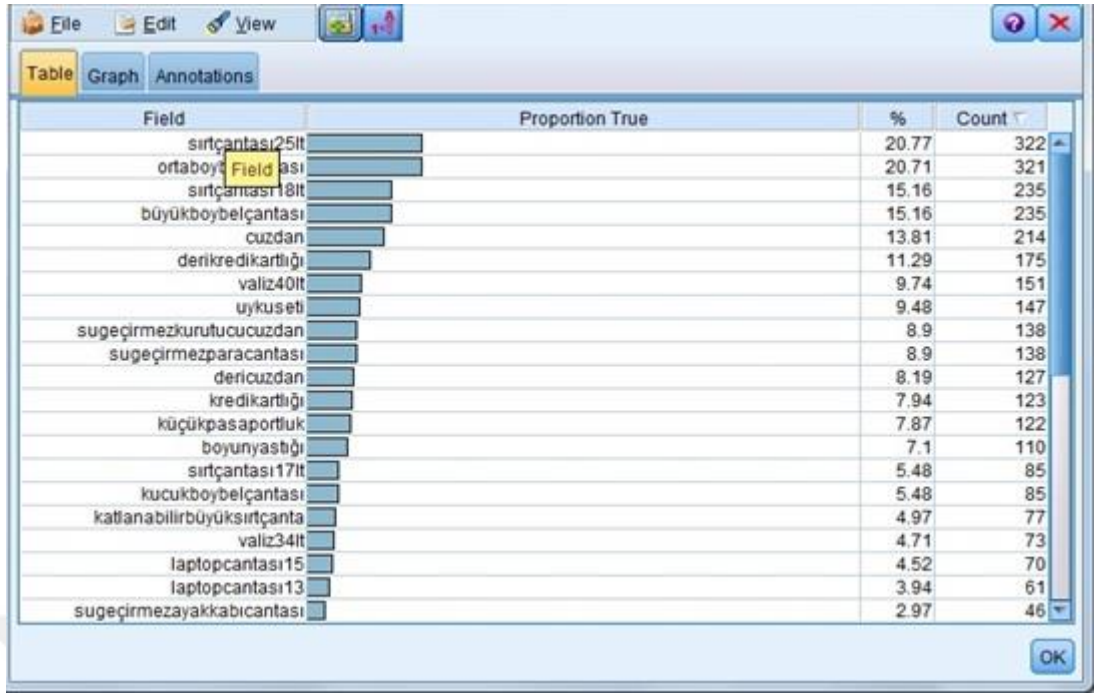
File Edit View

Table Graph Annotations

| Field | Proportion True | % | Count |
|---|---|---|---|
| sırtçantası25lt | | 20.77 | 322 |
| ortaboy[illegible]ası | | 20.71 | 321 |
| sırtçantası18lt | | 15.16 | 235 |
| büyükboybelçantası | | 15.16 | 235 |
| cuzdan | | 13.81 | 214 |
| derikredikartlığı | | 11.29 | 175 |
| valiz40lt | | 9.74 | 151 |
| uykuseti | | 9.48 | 147 |
| sugeçirmezkurutucucuzdan | | 8.9 | 138 |
| sugeçirmezparacantası | | 8.9 | 138 |
| dericuzdan | | 8.19 | 127 |
| kredikartlığı | | 7.94 | 123 |
| küçükpasaportluk | | 7.87 | 122 |
| boyunyastığı | | 7.1 | 110 |
| sırtçantası17lt | | 5.48 | 85 |
| kucukboybelçantası | | 5.48 | 85 |
| katlanabilirbüyüksırtçanta | | 4.97 | 77 |
| valiz34lt | | 4.71 | 73 |
| laptopcantası15 | | 4.52 | 70 |
| laptopcantası13 | | 3.94 | 61 |
| sugeçirmezayakkabıcantası | | 2.97 | 46 |

Field

OK